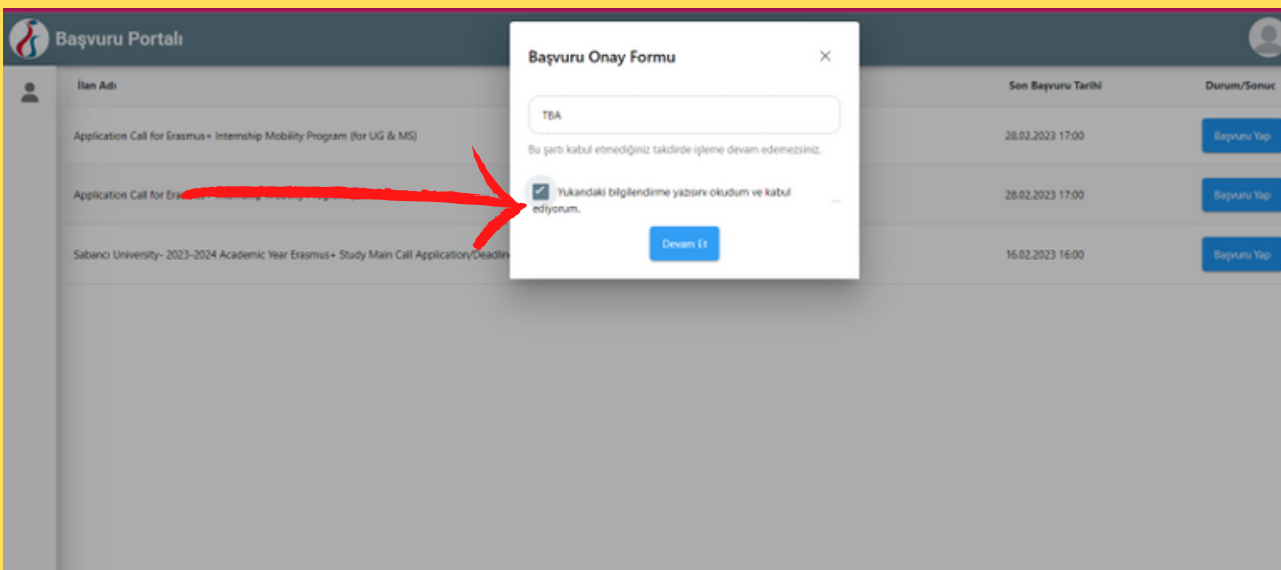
Başvuru Portalı

İlan Adı

Son Başvuru Tarihi

Durum/Sonuç

Application Call for Erasmus+ Internship Mobility Program (for UG & MS)

28.02.2023 17:00

Başvuru Yap

Application Call for Era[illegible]

28.02.2023 17:00

Başvuru Yap

Sabancı University- 2023-2024 Academic Year Erasmus+ Study Main Call Application/Deadlin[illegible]

16.02.2023 16:00

Başvuru Yap

Başvuru Onay Formu

×

TBA

Bu şartı kabul etmediğiniz takdirde işleme devam edemezsiniz.

Yukandaki bilgilendirme yazısını okudum ve kabul ediyorum.

Devam Et